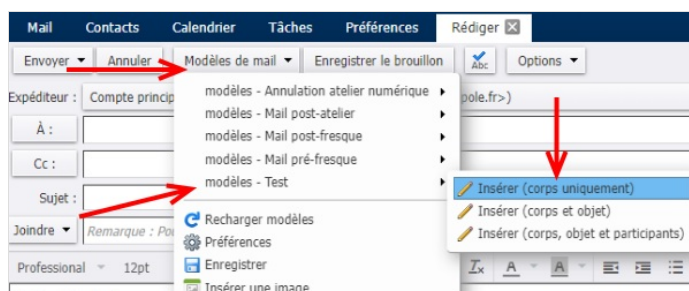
Mail Contacts Calendrier Tâches Préférences Rédiger

Envoyer Annuler Modèles de mail Enregistrer le brouillon Abc Options

Expéditeur : Compte princip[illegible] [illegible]pole.fr>)

À :

Cc :

Sujet :

Joindre Remarque : Po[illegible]

Professional 12pt

modèles - Annulation atelier numérique
modèles - Mail post-atelier
modèles - Mail post-fresque
modèles - Mail pré-fresque
modèles - Test

Recharger modèles
Préférences
Enregistrer
Insérer une image

Insérer (corps uniquement)
Insérer (corps et objet)
Insérer (corps, objet et participants)